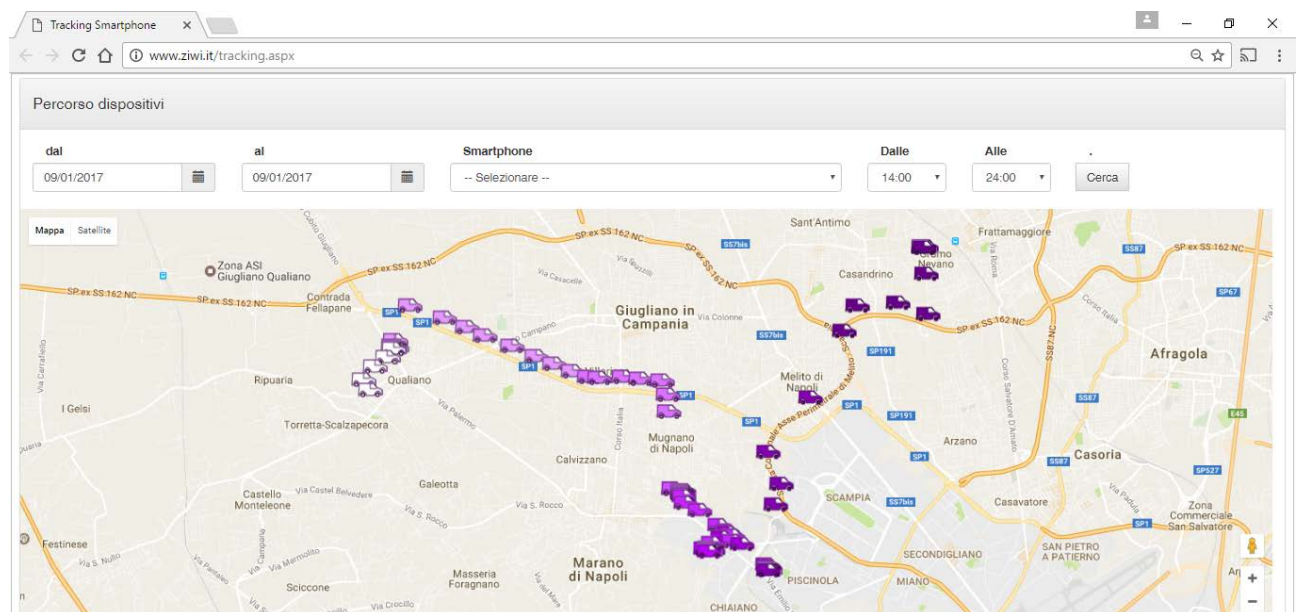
Tracking Smartphone ×

www.ziwi.it/tracking.aspx

Percorso dispositivi

dal
09/01/2017

al
09/01/2017

Smartphone
-- Selezionare --

Dalle
14:00

Alle
24:00

.
Cerca

Mappa Satellite

Zona ASI Giugliano Qualiano
SP ex SS 162 NC
Contrada Fellapane
SP1
Giugliano in Campania
Via Colonne
Via Casacelle
Campano
SS7bis
Sant'Antimo
Grumo Nevano
Frattamaggiore
Casandrino
SS87
SP67
Afragola
Ripuaria
Qualiano
I Gelsi
Via Palermo
Torretta-Scalzapecora
Melito di Napoli
Asse Perimetrale di Melito
SP191
SP1
Mugnano di Napoli
Calvizzano
Arzano
Casoria
SP527
Galeotta
Castello Monteleone
Via Castel Belvedere
Via S. Rocco
SCAMPIA
SS7bis
Casavatore
Zona Commerciale San Salvatore
Festinese
Via Marmolito
Marano di Napoli
Masseria Foragnano
Sciccone
Via Crocillo
SECONDIGLIANO
SAN PIETRO A PATIERNO
PISCINOLA
MIANO
CHIAIANO
E45
Via Emilia